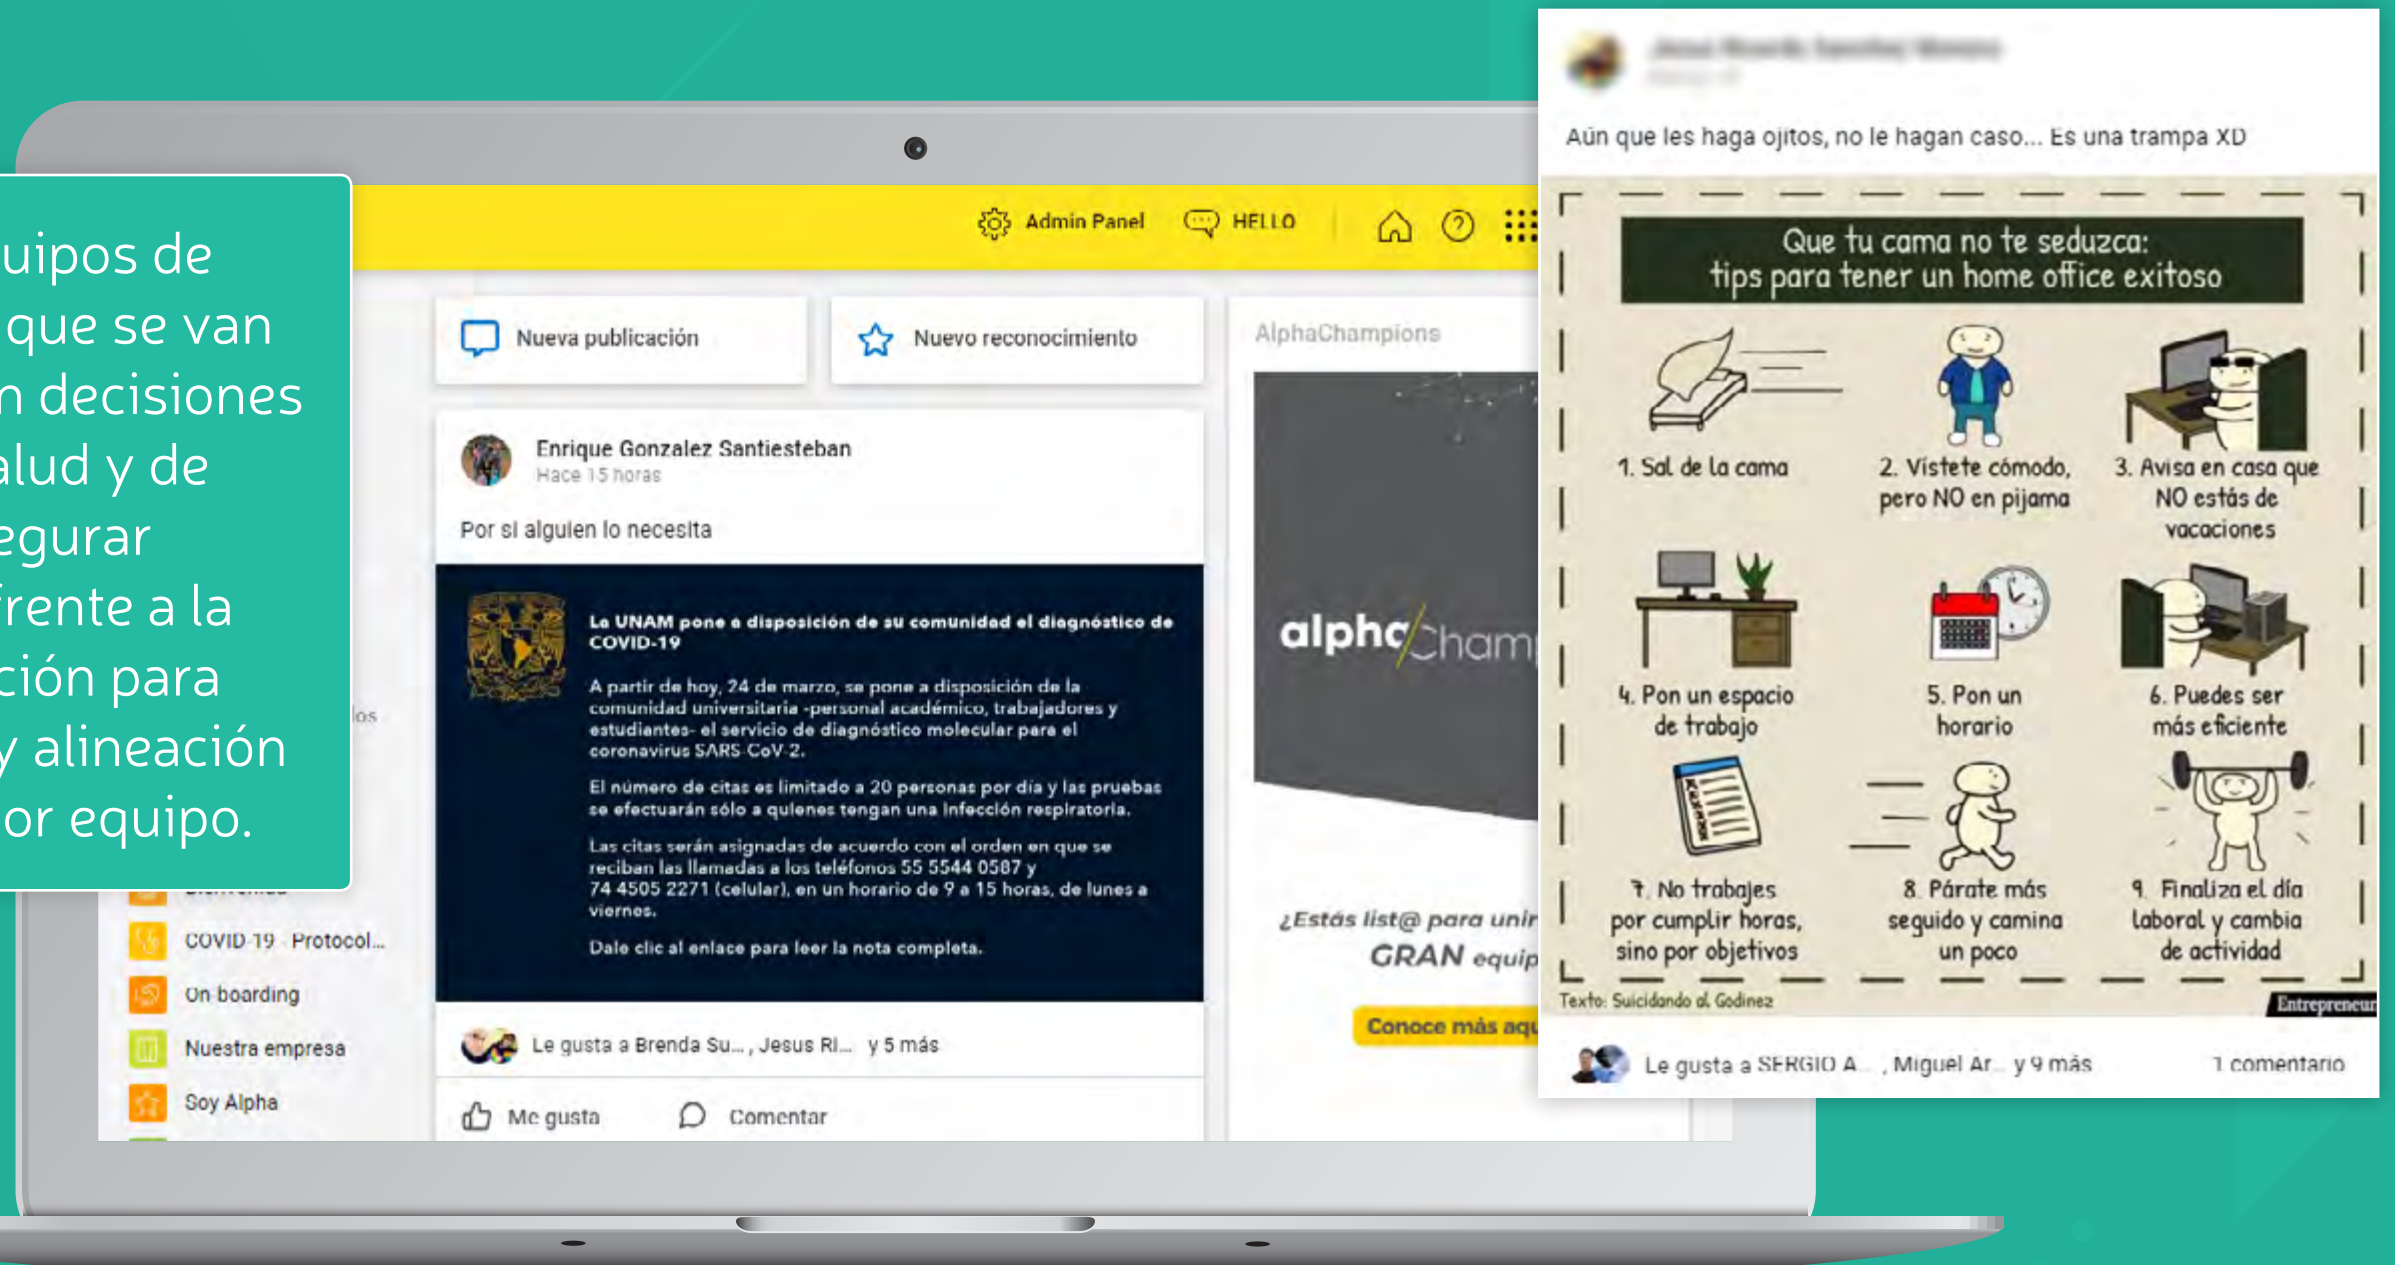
uipos de
que se van
n decisiones
alud y de
egurar
frente a la
ción para
y alineación
or equipo.

Admin Panel HELLO

Nueva publicación

Nuevo reconocimiento

AlphaChampions

Enrique Gonzalez Santiesteban
Hace 15 horas

Por si alguien lo necesita

La UNAM pone a disposición de su comunidad el diagnóstico de COVID-19

A partir de hoy, 24 de marzo, se pone a disposición de la comunidad universitaria -personal académico, trabajadores y estudiantes- el servicio de diagnóstico molecular para el coronavirus SARS-CoV-2.

El número de citas es limitado a 20 personas por día y las pruebas se efectuarán sólo a quienes tengan una infección respiratoria.

Las citas serán asignadas de acuerdo con el orden en que se reciban las llamadas a los teléfonos 55 5544 0587 y 74 4505 2271 (celular), en un horario de 9 a 15 horas, de lunes a viernes.

Dale clic al enlace para leer la nota completa.

Le gusta a Brenda Su... , Jesus Ri... y 5 más

Me gusta Comentar

alpha Cham

¿Estás list@ para unir
GRAN equip

Conoce más aq

los

COVID 19 - Protocol...
On boarding
Nuestra empresa
Soy Alpha

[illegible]

Aún que les haga ojitos, no le hagan caso... Es una trampa XD

Que tu cama no te seduzca:
tips para tener un home office exitoso

1. Sal de la cama
2. Vístete cómodo, pero NO en pijama
3. Avisa en casa que NO estás de vacaciones
4. Pon un espacio de trabajo
5. Pon un horario
6. Puedes ser más eficiente
7. No trabajes por cumplir horas, sino por objetivos
8. Párate más seguido y camina un poco
9. Finaliza el día laboral y cambia de actividad

Texto: Suicidando al Godínez
Entrepreneur

Le gusta a SERGIO A... , Miguel Ar... y 9 más
1 comentario